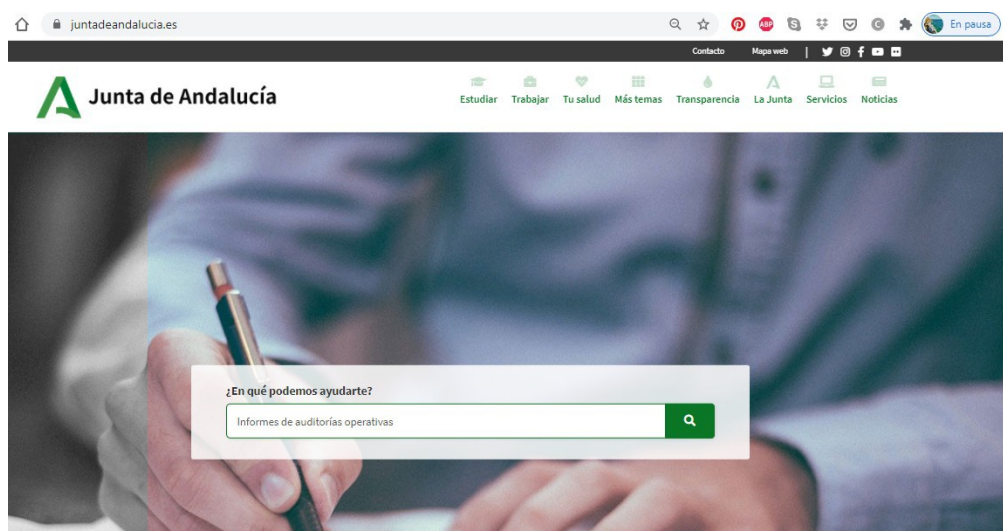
juntadeandalucia.es

En pausa

Contacto Mapa web

Junta de Andalucía

Estudiar Trabajar Tu salud Más temas Transparencia La Junta Servicios Noticias

¿En qué podemos ayudarte?

Informes de auditorías operativas